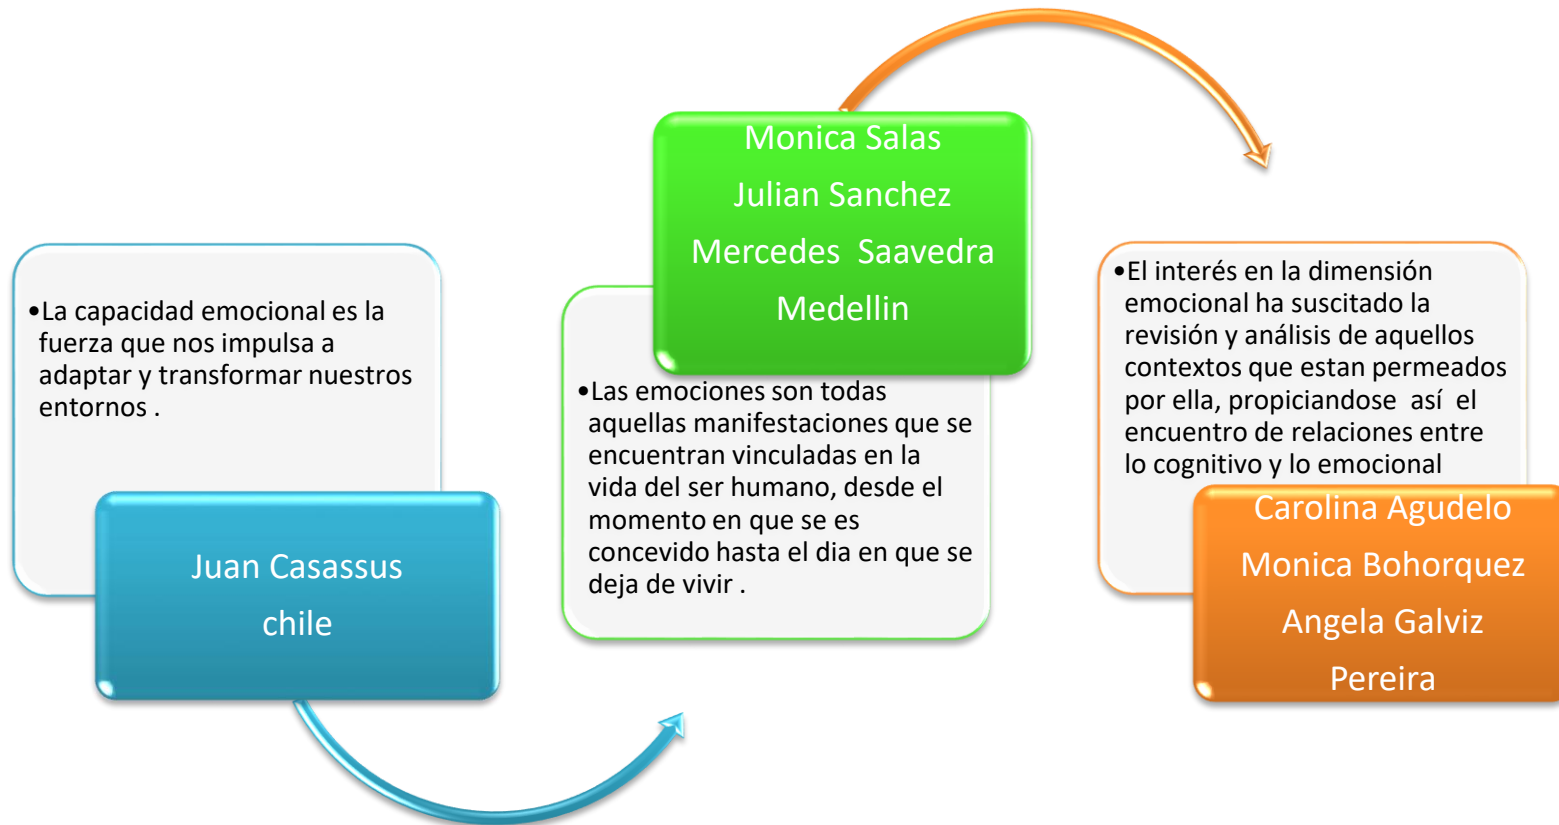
•La capacidad emocional es la fuerza que nos impulsa a adaptar y transformar nuestros entornos .

Juan Casassus
chile

Monica Salas
Julian Sanchez
Mercedes Saavedra
Medellin

•Las emociones son todas aquellas manifestaciones que se encuentran vinculadas en la vida del ser humano, desde el momento en que se es concevido hasta el dia en que se deja de vivir .

•El interés en la dimensión emocional ha suscitado la revisión y análisis de aquellos contextos que estan permeados por ella, propiciandose así el encuentro de relaciones entre lo cognitivo y lo emocional

Carolina Agudelo
Monica Bohorquez
Angela Galviz
Pereira